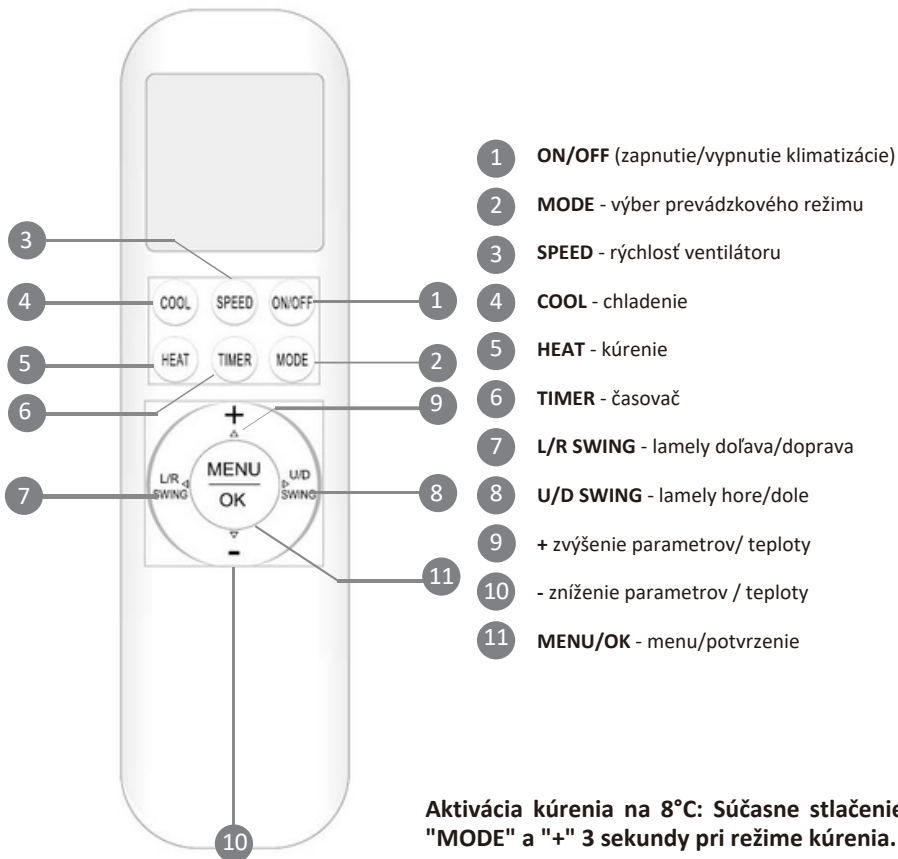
3

4 COOL SPEED ON/OFF 1

5 HEAT TIMER MODE 2

6

+

9

L/R SWING

MENU

OK

U/D SWING

7

8

-

11

10

1 **ON/OFF** (zapnutie/vypnutie klimatizácie)

2 **MODE** - výber prevádzkového režimu

3 **SPEED** - rýchlosť ventilátoru

4 **COOL** - chladenie

5 **HEAT** - kúrenie

6 **TIMER** - časovač

7 **L/R SWING** - lamely doľava/doprava

8 **U/D SWING** - lamely hore/dole

9 **+** zvýšenie parametrov/ teploty

10 **-** zníženie parametrov / teploty

11 **MENU/OK** - menu/potvrzenie

**Aktivácia kúrenia na 8°C: Súčasne stlačenie "MODE" a "+" 3 sekundy pri režime kúrenia.**